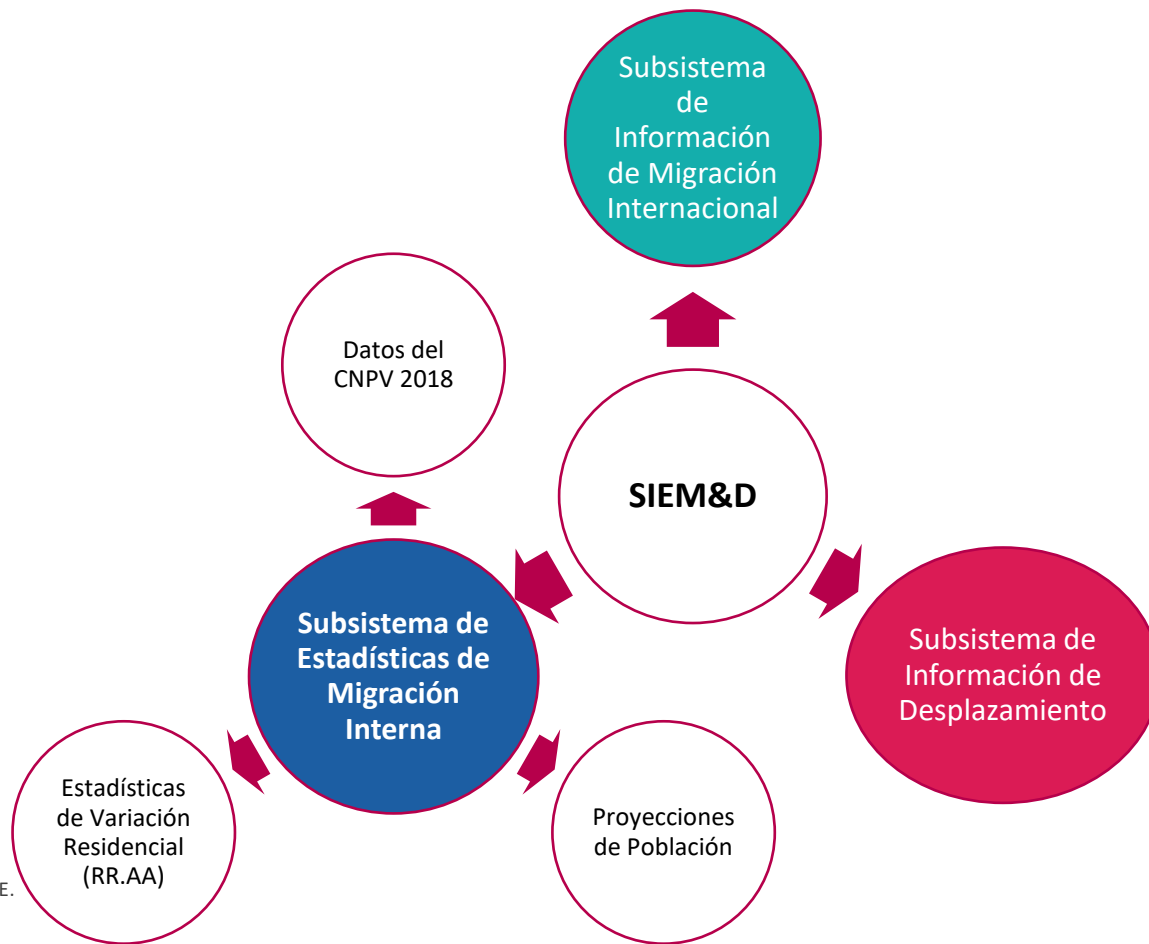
Subsistema de Información de Migración Internacional

Datos del CNPV 2018

SIEM&D

Subsistema de Estadísticas de Migración Interna

Subsistema de Información de Desplazamiento

Estadísticas de Variación Residencial (RR.AA)

Proyecciones de Población

E.